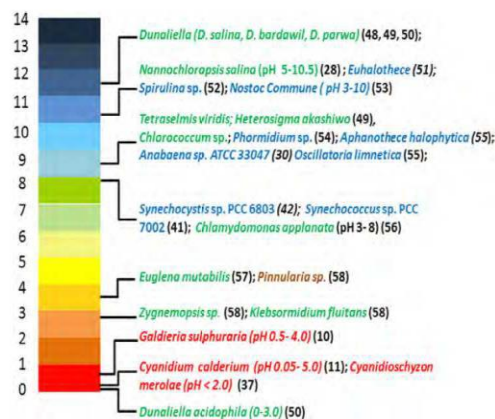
14
13
12
11
10
9
8
7
6
5
4
3
2
1
0

Dunaliella (D. salina, D. bardawil, D. parwa) (48, 49, 50);

Nannochloropsis salina (pH 5-10.5) (28); Euhalothece (51);
Spirulina sp. (52); Nostoc Commune ( pH 3-10) (53)

Tetraselmis viridis; Heterosigma akashiwo (49),
Chlorococcum sp.; Phormidium sp. (54); Aphanothece halophytica (55);
Anabaena sp. ATCC 33047 (30) Oscillatoria limnetica (55);

Synechocystis sp. PCC 6803 (42); Synechococcus sp. PCC 7002 (41); Chlamydomonas applanata (pH 3- 8) (56)

Euglena mutabilis (57); Pinnularia sp. (58)

Zygnemopsis sp. (58); Klebsormidium fluitans (58)

Galdieria sulphuraria (pH 0.5- 4.0) (10)

Cyanidium calderium (pH 0.05- 5.0) (11); Cyanidioschyzon merolae (pH < 2.0) (37)

Dunaliella acidophila (0-3.0) (50)